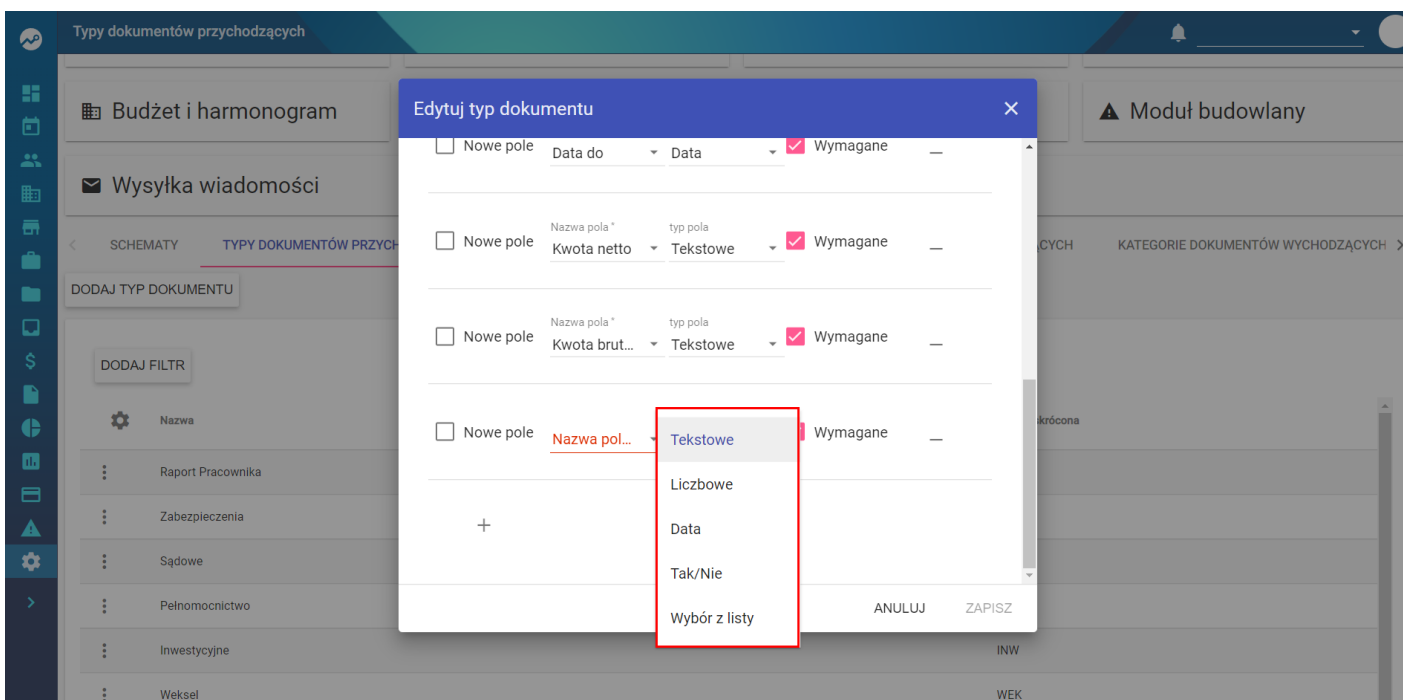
Typy dokumentów przychodzących

Budżet i harmonogram

Moduł budowlany

Wysyłka wiadomości

SCHEMATY

TYPY DOKUMENTÓW PRZYCH

CYCH

KATEGORIE DOKUMENTÓW WYCHODZĄCYCH

DODAJ TYP DOKUMENTU

DODAJ FILTR

Nazwa

krócona

Raport Pracownika

Zabezpieczenia

Sądowe

Pełnomocnictwo

Inwestycyjne

INW

Weksel

WEK

Edytuj typ dokumentu

Nowe pole

Data do

Data

Wymagane

—

Nowe pole

Nazwa pola *

Kwota netto

typ pola

Tekstowe

Wymagane

—

Nowe pole

Nazwa pola *

Kwota brut...

typ pola

Tekstowe

Wymagane

—

Nowe pole

Nazwa pol...

Wymagane

—

+

Tekstowe

Liczbowe

Data

Tak/Nie

Wybór z listy

ANULUJ

ZAPISZ